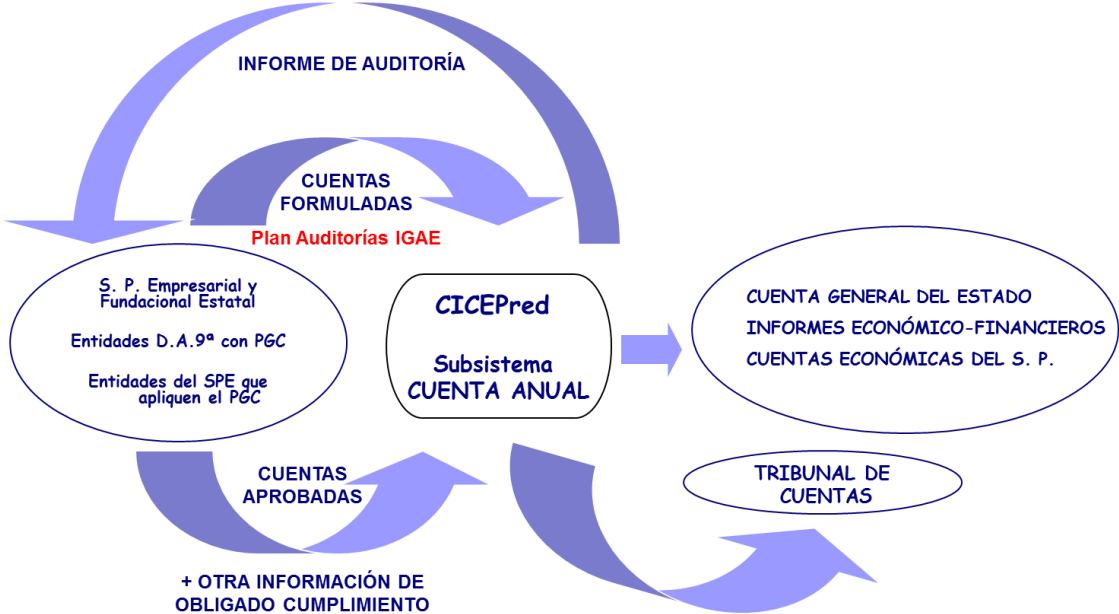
INFORME DE AUDITORÍA

CUENTAS FORMULADAS

Plan Auditorías IGAE

S. P. Empresarial y Fundacional Estatal

Entidades D.A.9ª con PGC

Entidades del SPE que apliquen el PGC

CICEPred

Subsistema CUENTA ANUAL

CUENTA GENERAL DEL ESTADO

INFORMES ECONÓMICO-FINANCIEROS

CUENTAS ECONÓMICAS DEL S. P.

CUENTAS APROBADAS

TRIBUNAL DE CUENTAS

+ OTRA INFORMACIÓN DE OBLIGADO CUMPLIMIENTO